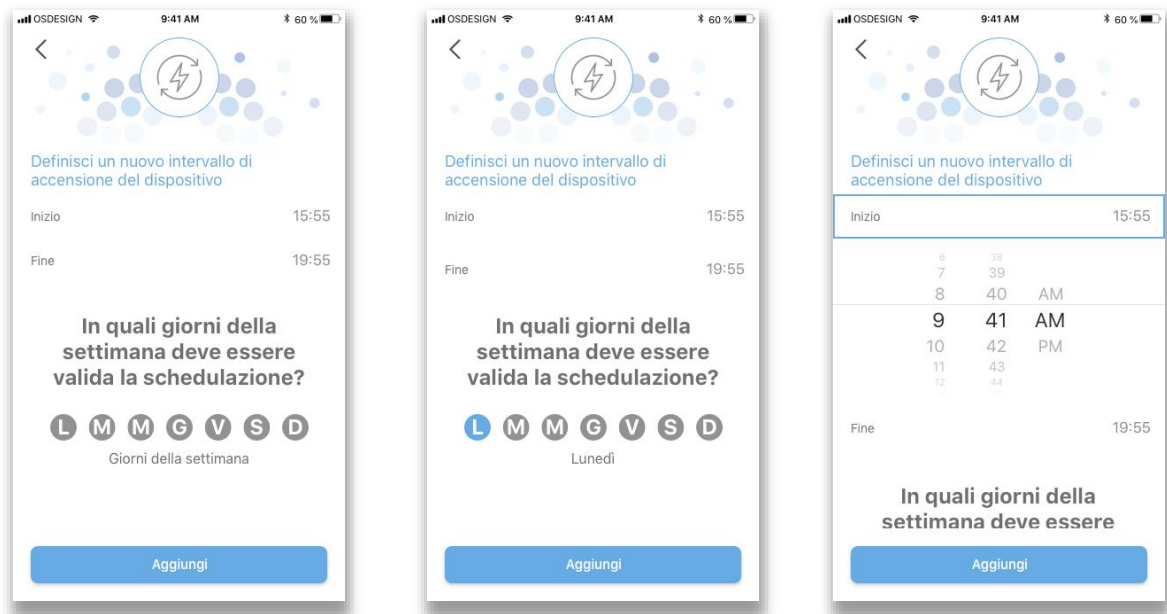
OSDESIGN 9:41 AM 60 %

<

Definisci un nuovo intervallo di accensione del dispositivo

Inizio 15:55

Fine 19:55

In quali giorni della settimana deve essere valida la schedulazione?

L M M G V S D

Giorni della settimana

Aggiungi

OSDESIGN 9:41 AM 60 %

<

Definisci un nuovo intervallo di accensione del dispositivo

Inizio 15:55

Fine 19:55

In quali giorni della settimana deve essere valida la schedulazione?

L M M G V S D

Lunedì

Aggiungi

OSDESIGN 9:41 AM 60 %

<

Definisci un nuovo intervallo di accensione del dispositivo

Inizio 15:55

6 38
7 39
8 40 AM
9 41 AM
10 42 PM
11 43
12 44

Fine 19:55

In quali giorni della settimana deve essere

Aggiungi